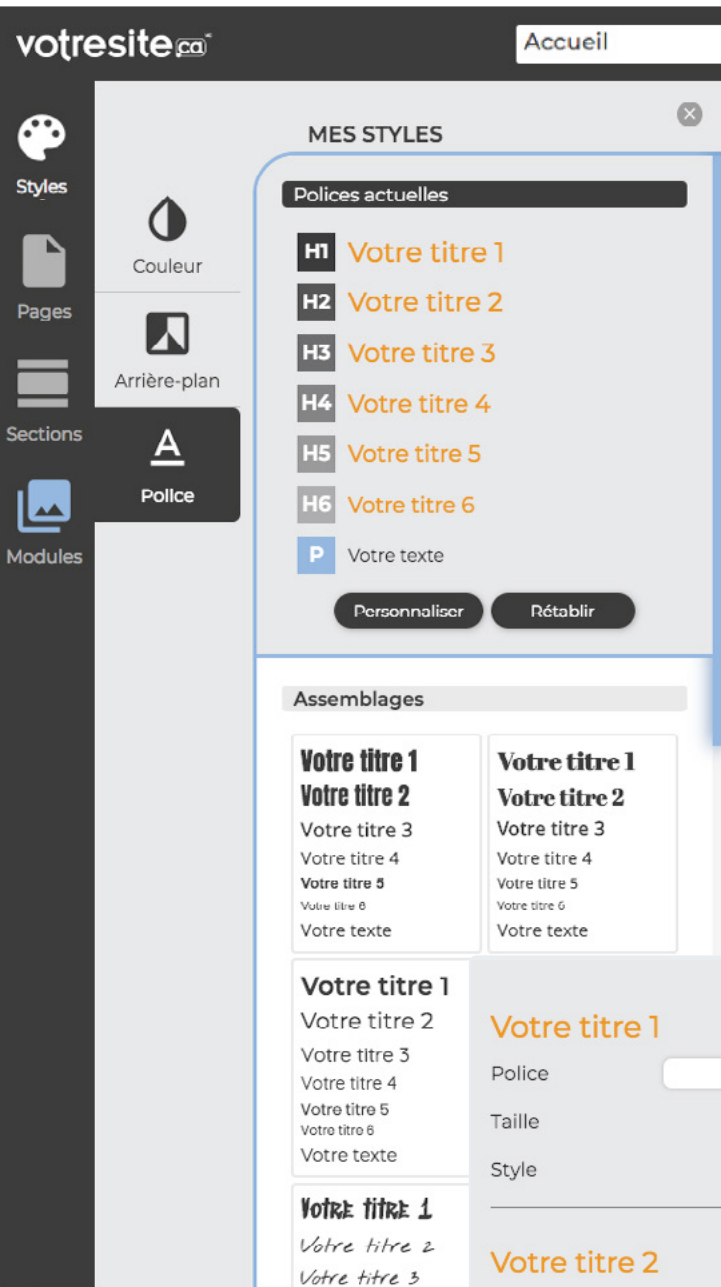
votresite.ca

Accueil

Styles

Pages

Sections

Modules

Couleur

Arrière-plan

Police

MES STYLES

Polices actuelles

H1 Votre titre 1

H2 Votre titre 2

H3 Votre titre 3

H4 Votre titre 4

H5 Votre titre 5

H6 Votre titre 6

P Votre texte

Personnaliser

Rétablir

Assemblages

Votre titre 1
Votre titre 2
Votre titre 3
Votre titre 4
Votre titre 5
Votre titre 6
Votre texte

Votre titre 1
Votre titre 2
Votre titre 3
Votre titre 4
Votre titre 5
Votre titre 6
Votre texte

Votre titre 1
Votre titre 2
Votre titre 3
Votre titre 4
Votre titre 5
Votre titre 6
Votre texte

Votre titre 1
Votre titre 2
Votre titre 3

Votre titre 1

Police

Taille

Style

Votre titre 2